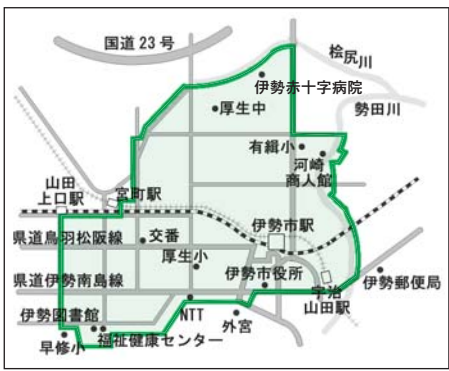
国道 23 号
桧尻川
伊勢赤十字病院
勢田川
厚生中
有緝小
河崎
商人館
山田
上口駅
宮町駅
伊勢市駅
県道鳥羽松阪線
交番
厚生小
県道伊勢南島線
伊勢市役所
宇治
山田駅
伊勢郵便局
伊勢図書館
NTT
外宮
早修小
福祉健康センター